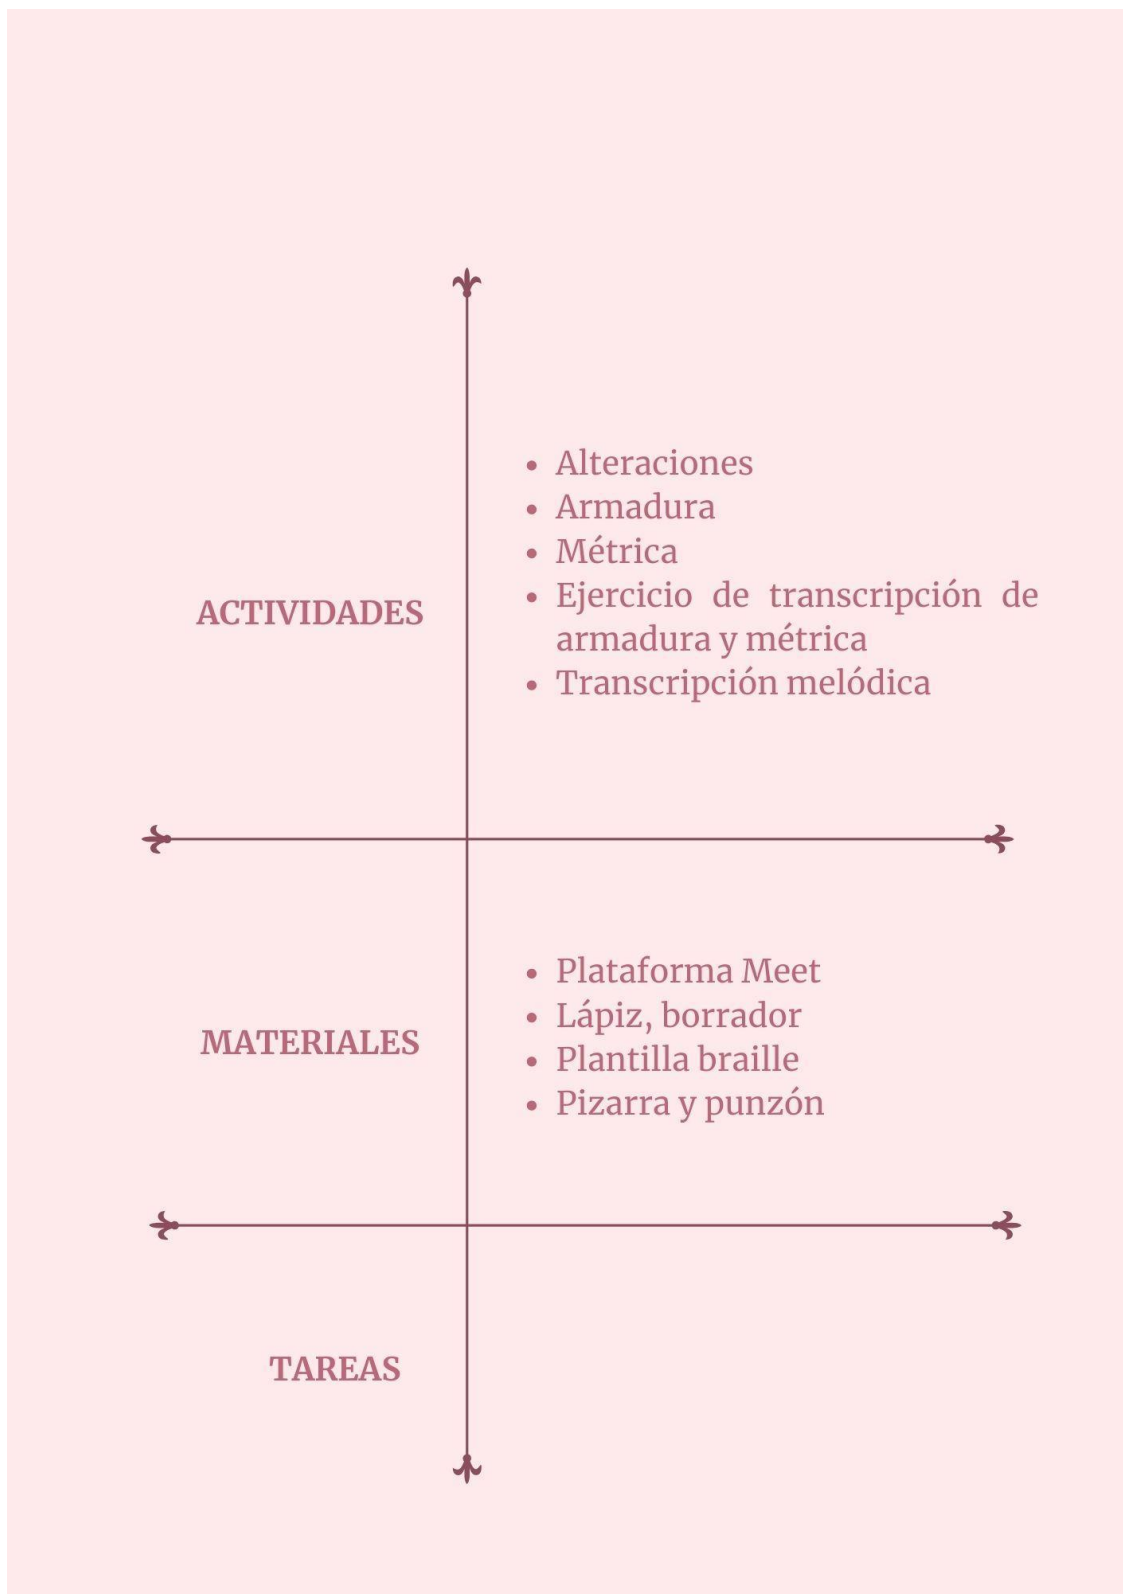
ACTIVIDADES

- Alteraciones
- Armadura
- Métrica
- Ejercicio de transcripción de armadura y métrica
- Transcripción melódica

MATERIALES

- Plataforma Meet
- Lápiz, borrador
- Plantilla braille
- Pizarra y punzón

TAREAS